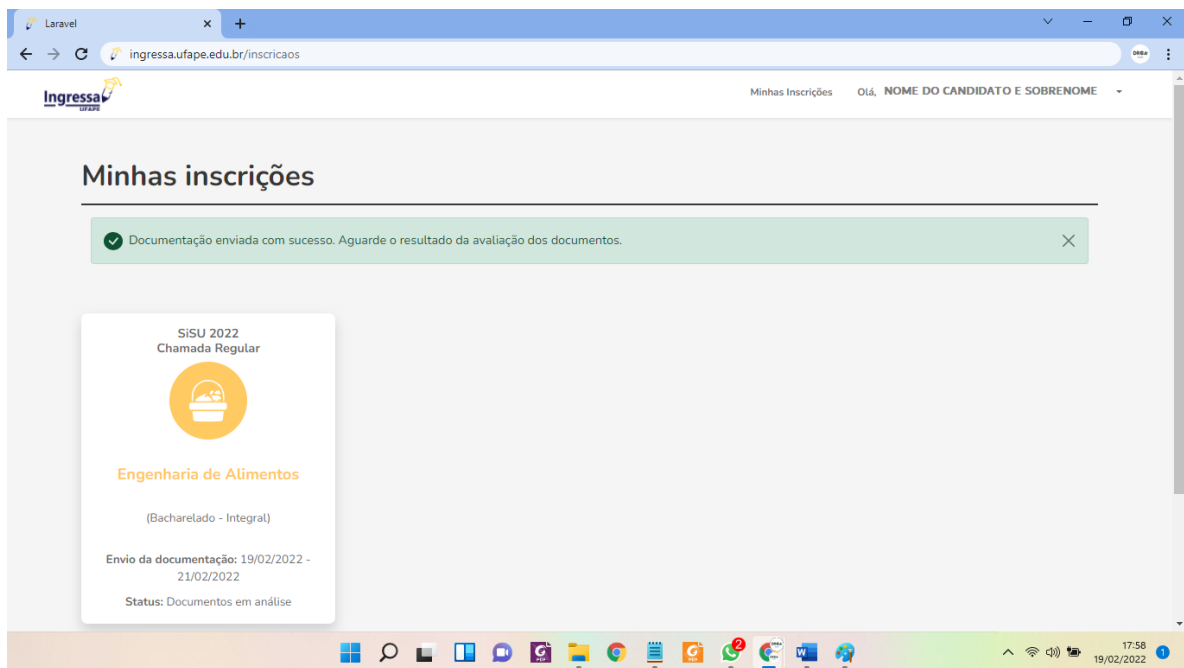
Laravel

ingressa.ufape.edu.br/inscricaos

Ingressa UFAPE

Minhas Inscrições  Olá, NOME DO CANDIDATO E SOBRENOME

Minhas inscrições

Documentação enviada com sucesso. Aguarde o resultado da avaliação dos documentos.

SiSU 2022
Chamada Regular

Engenharia de Alimentos

(Bacharelado - Integral)

Envio da documentação: 19/02/2022 - 21/02/2022

Status: Documentos em análise

17:58
19/02/2022